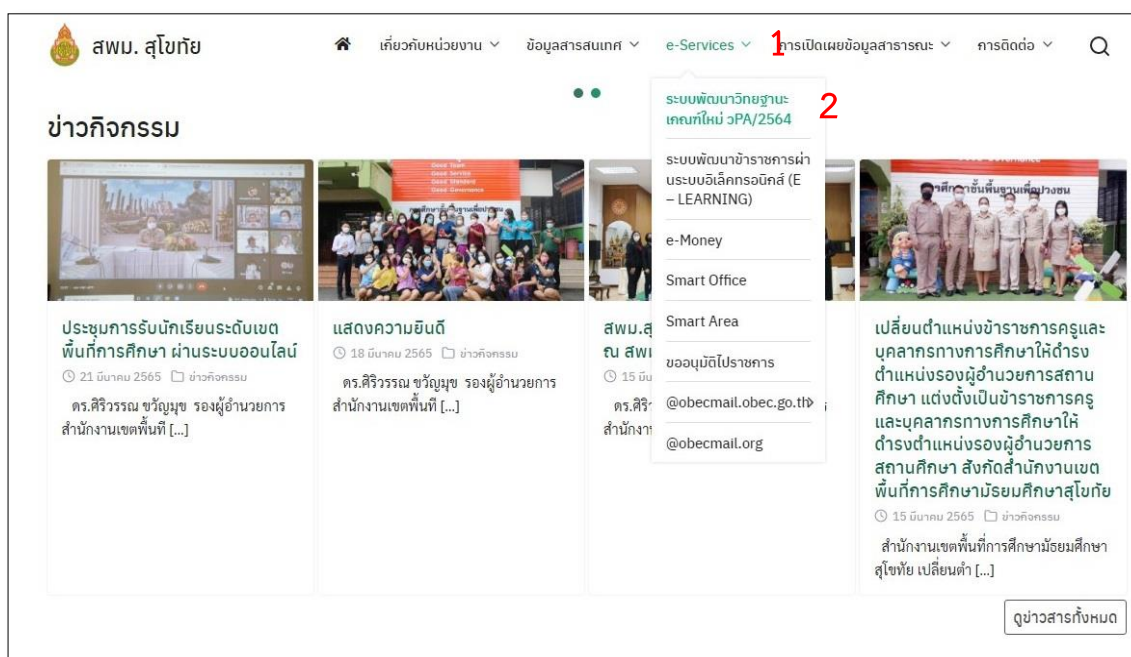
สพม. สุโขทัย

เกี่ยวกับหน่วยงาน ∨ ข้อมูลสารสนเทศ ∨ e-Services ∨ 1 การเปิดเผยข้อมูลสาธารณะ ∨ การติดต่อ ∨

ระบบพัฒนาวิทยฐานะ เกณฑ์ใหม่ วPA/2564 2

ระบบพัฒนาข้าราชการผ่านระบบอิเล็กทรอนิกส์ (E – LEARNING)

e-Money

Smart Office

Smart Area

ขออนุมัติไปราชการ

@obecmail.obec.go.th

@obecmail.org

ข่าวกิจกรรม

ประชุมการรับนักเรียนระดับเขตพื้นที่การศึกษา ผ่านระบบออนไลน์

21 มีนาคม 2565 ข่าวกิจกรรม

ดร.ศิริวรรณ ขวัญมุข รองผู้อำนวยการสำนักงานเขตพื้นที่ [...]

แสดงความยินดี

18 มีนาคม 2565 ข่าวกิจกรรม

ดร.ศิริวรรณ ขวัญมุข รองผู้อำนวยการสำนักงานเขตพื้นที่ [...]

สพม.สุ ณ สพม

15 มี

ดร.ศิริ สำนักงา

เปลี่ยนตำแหน่งข้าราชการครูและบุคลากรทางการศึกษาให้ดำรงตำแหน่งรองผู้อำนวยการสถานศึกษา แต่งตั้งเป็นข้าราชการครูและบุคลากรทางการศึกษาให้ดำรงตำแหน่งรองผู้อำนวยการสถานศึกษา สังกัดสำนักงานเขตพื้นที่การศึกษามัธยมศึกษาสุโขทัย

15 มีนาคม 2565 ข่าวกิจกรรม

สำนักงานเขตพื้นที่การศึกษามัธยมศึกษาสุโขทัย เปลี่ยนตำ [...]

ดูข่าวสารทั้งหมด